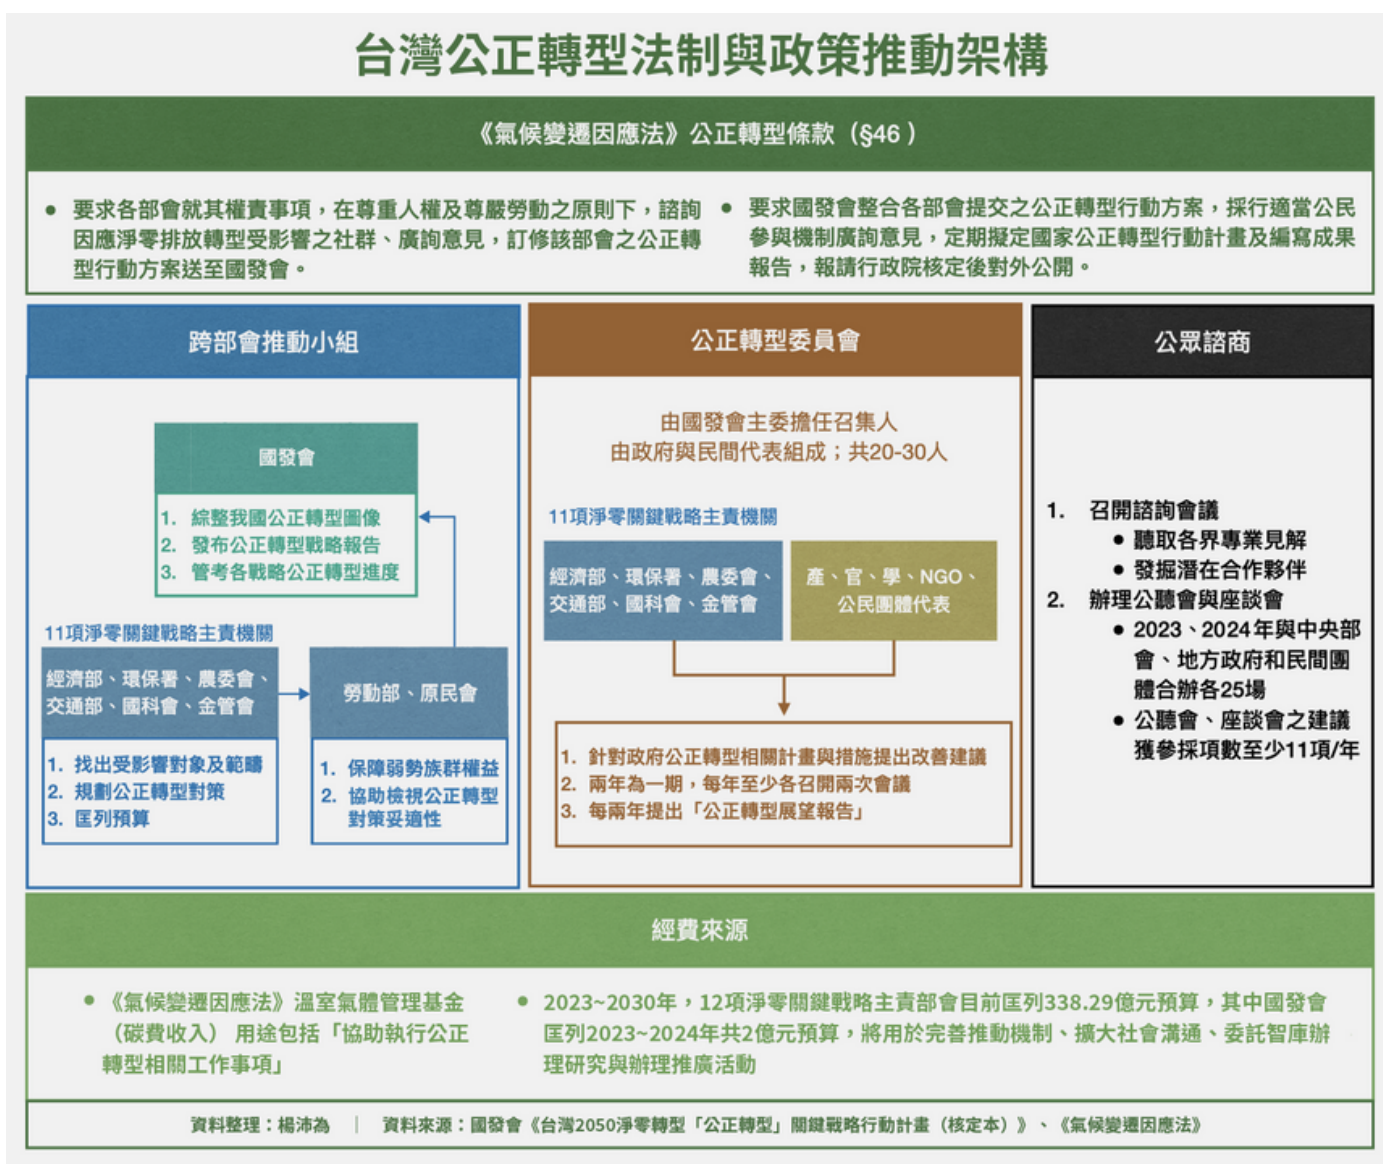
台灣公正轉型法制與政策推動架構

《氣候變遷因應法》公正轉型條款（§46）

● 要求各部會就其權責事項，在尊重人權及尊嚴勞動之原則下，諮詢因應淨零排放轉型受影響之社群、廣詢意見，訂修該部會之公正轉型行動方案送至國發會。

● 要求國發會整合各部會提交之公正轉型行動方案，採行適當公民參與機制廣詢意見，定期擬定國家公正轉型行動計畫及編寫成果報告，報請行政院核定後對外公開。

跨部會推動小組

國發會
1. 綜整我國公正轉型圖像
2. 發布公正轉型戰略報告
3. 管考各戰略公正轉型進度

11項淨零關鍵戰略主責機關

經濟部、環保署、農委會、交通部、國科會、金管會
1. 找出受影響對象及範疇
2. 規劃公正轉型對策
3. 匡列預算

勞動部、原民會
1. 保障弱勢族群權益
2. 協助檢視公正轉型對策妥適性

公正轉型委員會

由國發會主委擔任召集人
由政府與民間代表組成；共20-30人

11項淨零關鍵戰略主責機關

經濟部、環保署、農委會、交通部、國科會、金管會

產、官、學、NGO、公民團體代表

1. 針對政府公正轉型相關計畫與措施提出改善建議
2. 兩年為一期，每年至少各召開兩次會議
3. 每兩年提出「公正轉型展望報告」

公眾諮商

1. 召開諮詢會議
• 聽取各界專業見解
• 發掘潛在合作夥伴
2. 辦理公聽會與座談會
• 2023、2024年與中央部會、地方政府和民間團體合辦各25場
• 公聽會、座談會之建議獲參採項數至少11項/年

經費來源

● 《氣候變遷因應法》溫室氣體管理基金（碳費收入）用途包括「協助執行公正轉型相關工作事項」

● 2023~2030年，12項淨零關鍵戰略主責部會目前匡列338.29億元預算，其中國發會匡列2023~2024年共2億元預算，將用於完善推動機制、擴大社會溝通、委託智庫辦理研究與辦理推廣活動

資料整理：楊沛為 ｜ 資料來源：國發會《台灣2050淨零轉型「公正轉型」關鍵戰略行動計畫（核定本）》、《氣候變遷因應法》